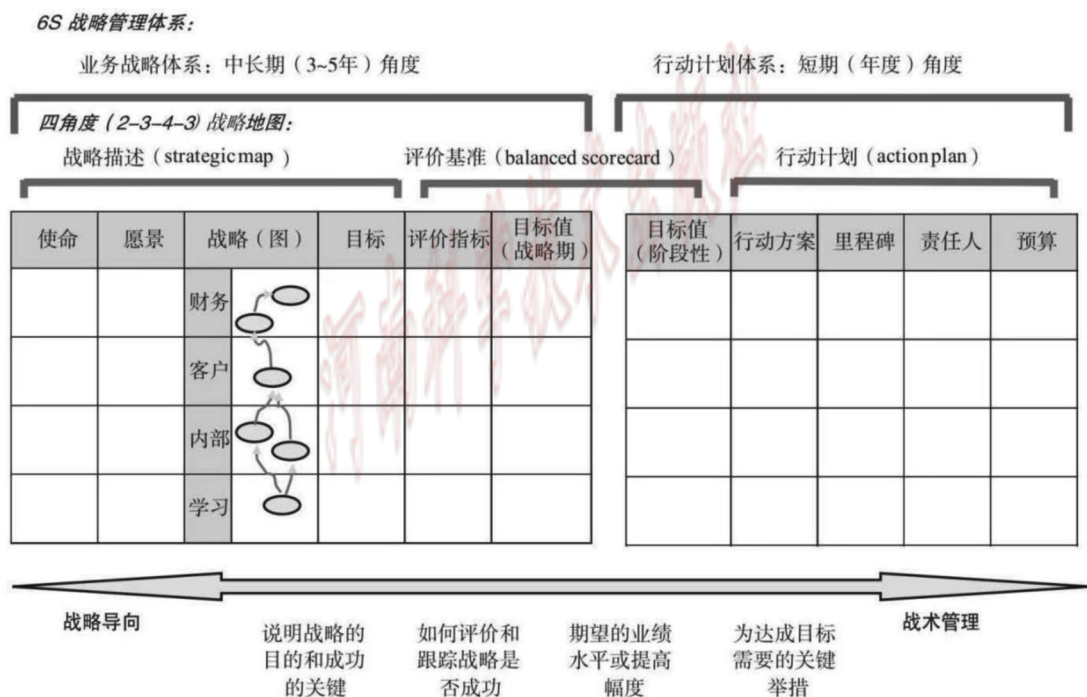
6S 战略管理体系：

业务战略体系：中长期（3~5年）角度

行动计划体系：短期（年度）角度

四角度（2-3-4-3）战略地图：

战略描述（strategic map）

评价基准（balanced scorecard）

行动计划（action plan）

| 使命 | 愿景 | 战略（图） | 目标 | 评价指标 | 目标值（战略期） |
|---|---|---|---|---|---|
| | | 财务 | | | |
| | | 客户 | | | |
| | | 内部 | | | |
| | | 学习 | | | |

| 目标值（阶段性） | 行动方案 | 里程碑 | 责任人 | 预算 |
|---|---|---|---|---|
| | | | | |
| | | | | |
| | | | | |
| | | | | |

战略导向

战术管理

说明战略的目的和成功的关键

如何评价和跟踪战略是否成功

期望的业绩水平或提高幅度

为达成目标需要的关键举措